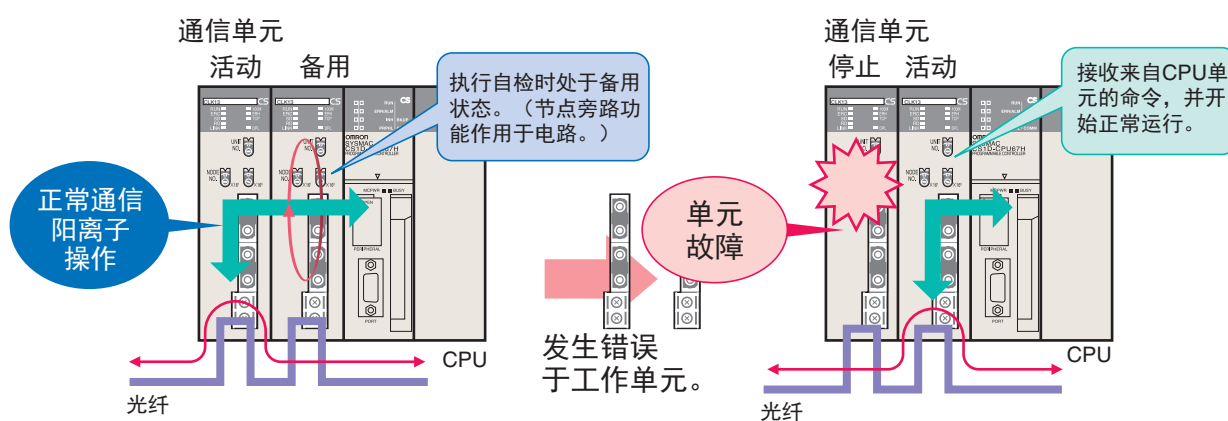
通信单元
活动 备用

执行自检时处于备用状态。（节点旁路功能作用于电路。）

正常通信阳离子操作

CPU

光纤

单元故障

发生错误于工作单元。

通信单元
停止 活动

接收来自CPU单元的命令，并开始正常运行。

CPU

光纤